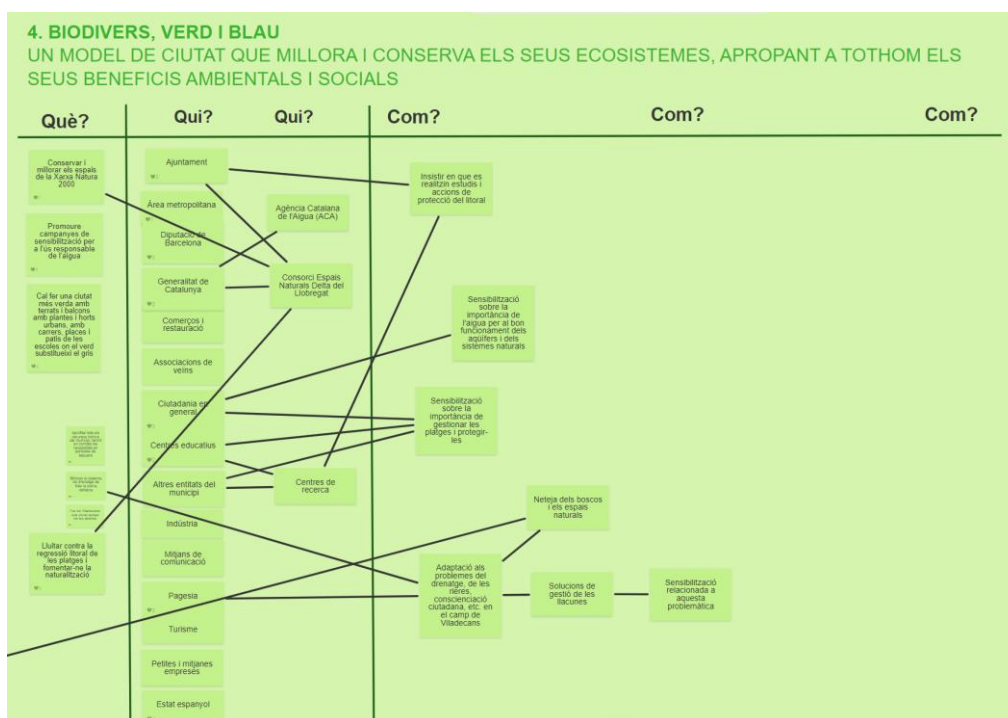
4. BIODIVERS, VERD I BLAU
UN MODEL DE CIUTAT QUE MILLORA I CONSERVA ELS SEUS ECOSISTEMES, APROPANT A TOTHOM ELS SEUS BENEFICIS AMBIENTALS I SOCIALS

Què?

Qui?

Qui?

Com?

Com?

Com?

Conservar i millorar els espais de la Xarxa Natura 2000

Promoure campanyes de sensibilització per a l'ús responsable de l'aigua

Cal fer una ciutat més verda amb terrats i balcons amb plantes i horts urbans, amb carrers, places i patis de les escoles on el verd substitueixi el gris

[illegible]

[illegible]

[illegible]

Lluitar contra la regressió litoral de les platges i fomentar-ne la naturalització

Ajuntament

Àrea metropolitana

Diputació de Barcelona

Generalitat de Catalunya

Comerços i restauració

Associacions de veïns

Ciutadania en general

Centres educatius

Altres entitats del municipi

Indústria

Mitjans de comunicació

Pagesia

Turisme

Petites i mitjanes empreses

Estat espanyol

Agència Catalana de l'Aigua (ACA)

Consorci Espais Naturals Delta del Llobregat

Centres de recerca

Insistir en que es realitzin estudis i accions de protecció del litoral

Sensibilització sobre la importància de l'aigua per al bon funcionament dels aqüífers i dels sistemes naturals

Sensibilització sobre la importància de gestionar les platges i protegir-les

Neteja dels boscos i els espais naturals

Adaptació als problemes del drenatge, de les rieres, conscienciació ciutadana, etc. en el camp de Viladecans

Solucions de gestió de les llacunes

Sensibilització relacionada a aquesta problemàtica